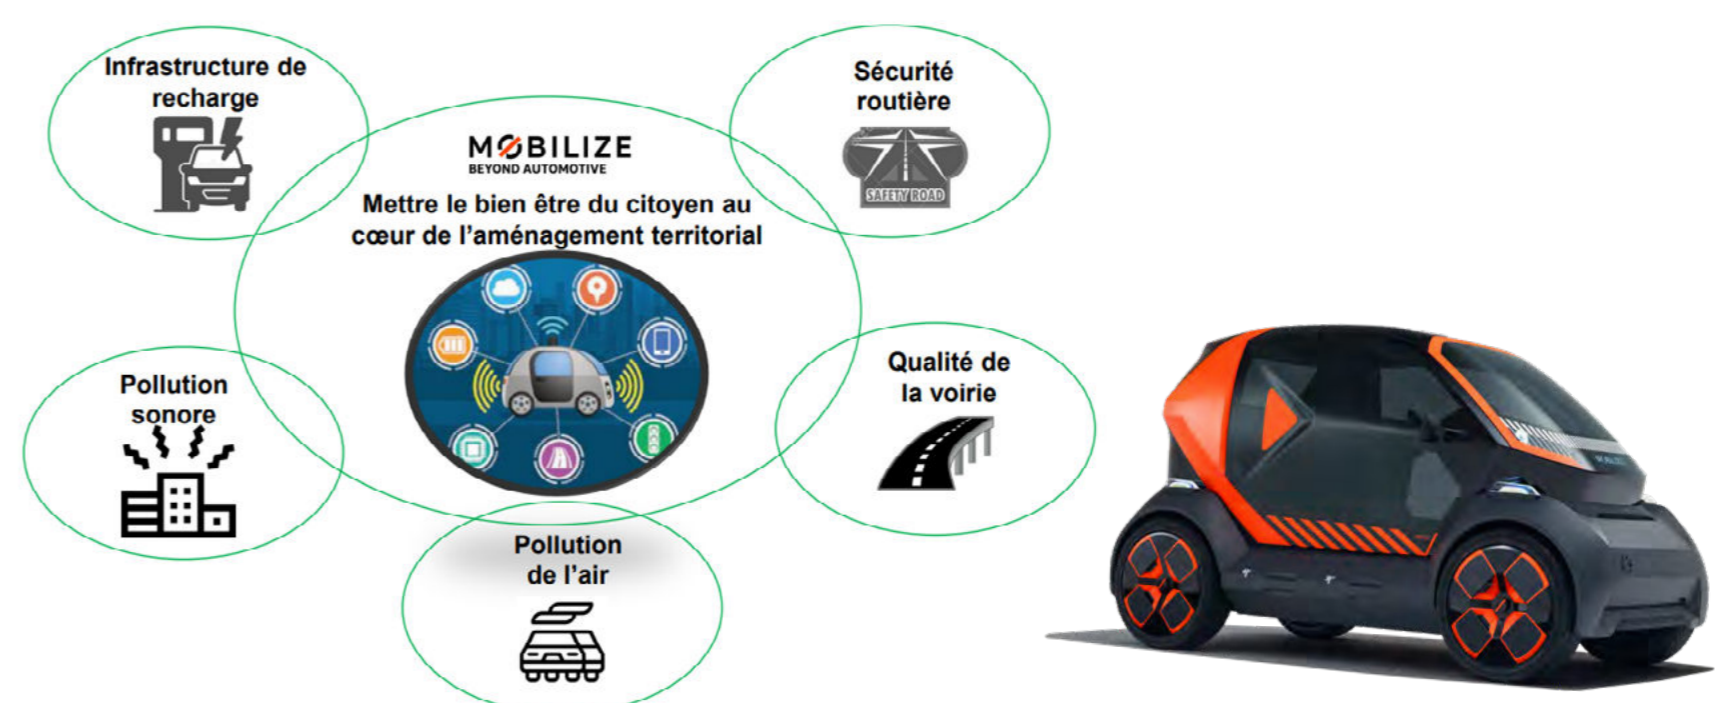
Infrastructure de recharge

Sécurité routière

SAFETY ROAD

MOBILIZE
BEYOND AUTOMOTIVE

Mettre le bien être du citoyen au cœur de l'aménagement territorial

Qualité de la voirie

Pollution sonore

Pollution de l'air